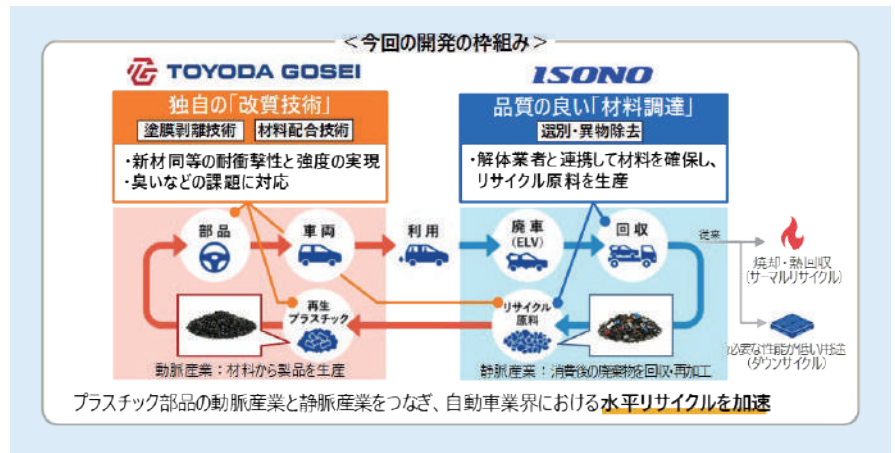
＜今回の開発の枠組み＞

TOYODA GOSEI

独自の「改質技術」

塗膜剥離技術　材料配合技術

・新材同等の耐衝撃性と強度の実現
・臭いなどの課題に対応

ISONO

品質の良い「材料調達」

選別・異物除去

・解体業者と連携して材料を確保し、リサイクル原料を生産

部品

車両

利用

廃車 (ELV)

回収

従来

焼却・熱回収 (サーマルリサイクル)

必要な性能が低い用途 (ダウンサイクル)

再生プラスチック

リサイクル原料

動脈産業：材料から製品を生産

静脈産業：消費後の廃棄物を回収・再加工

プラスチック部品の動脈産業と静脈産業をつなぎ、自動車業界における水平リサイクルを加速